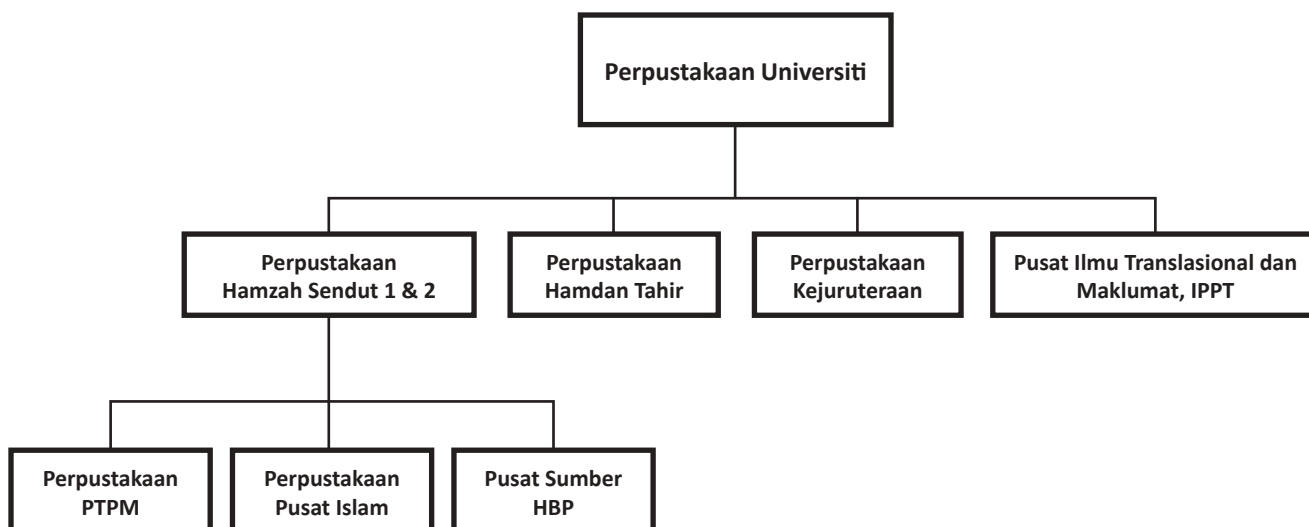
Perpustakaan Universiti

Perpustakaan Hamzah Sendut 1 & 2

Perpustakaan Hamdan Tahir

Perpustakaan Kejuruteraan

Pusat Ilmu Translasional dan Maklumat, IPPT

Perpustakaan PTPM

Perpustakaan Pusat Islam

Pusat Sumber HBP